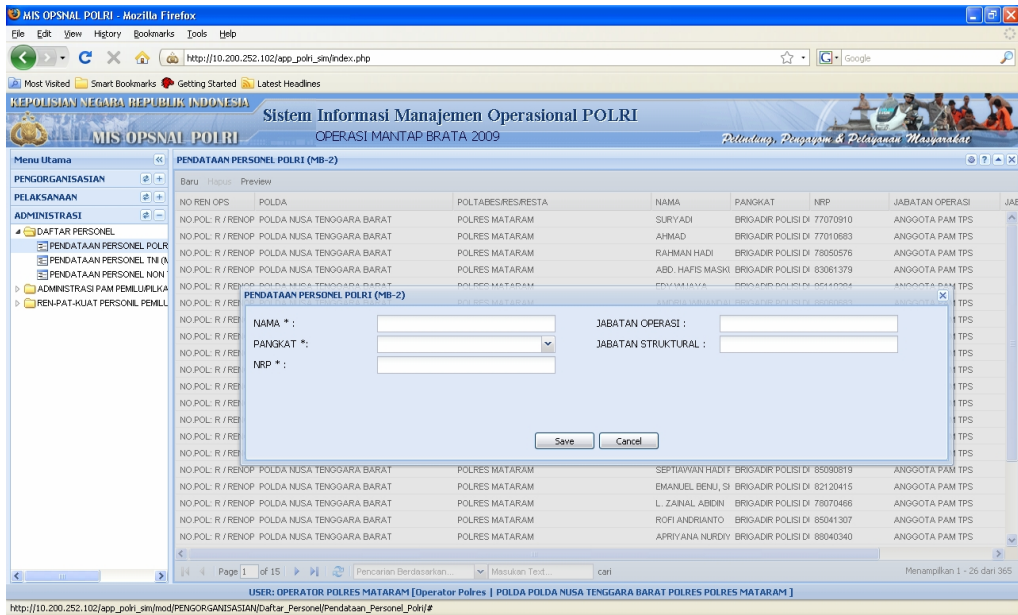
MIS OPSNAL POLRI - Mozilla Firefox

File Edit View History Bookmarks Tools Help

http://10.200.252.102/app_polri_sim/index.php

Google

Most Visited Smart Bookmarks Getting Started Latest Headlines

KEPOLISIAN NEGARA REPUBLIK INDONESIA

MIS OPSNAL POLRI

Sistem Informasi Manajemen Operasional POLRI

OPERASI MANTAP BRATA 2009

Pelindung, Pengayom & Pelayanan Masyarakat

Menu Utama

PENGORGANISASIAN

PELAKSANAAN

ADMINISTRASI

DAFTAR PERSONEL

PENDATAAN PERSONEL POLR

PENDATAAN PERSONEL TNI (N

PENDATAAN PERSONEL NON

ADMINISTRASI PAM PEMILU/PILKA

REN-PAT-KUAT PERSONIL PEMILU

PENDATAAN PERSONEL POLRI (MB-2)

Baru Hapus Preview

| NO.REN OPS | POLDA | POLTABES/RES/RESTA | NAMA | PANGKAT | NRP | JABATAN OPERASI | JAB |
|---|---|---|---|---|---|---|---|
| NO.POL: R / RENOP | POLDA NUSA TENGGARA BARAT | POLRES MATARAM | SURYADI | BRIGADIR POLISI DI | 77070910 | ANGGOTA PAM TPS | |
| NO.POL: R / RENOP | POLDA NUSA TENGGARA BARAT | POLRES MATARAM | AHMAD | BRIGADIR POLISI DI | 77010683 | ANGGOTA PAM TPS | |
| NO.POL: R / RENOP | POLDA NUSA TENGGARA BARAT | POLRES MATARAM | RAHMAN HADI | BRIGADIR POLISI DI | 78050576 | ANGGOTA PAM TPS | |
| NO.POL: R / RENOP | POLDA NUSA TENGGARA BARAT | POLRES MATARAM | ABD. HAFIS MASKI | BRIGADIR POLISI DI | 83061379 | ANGGOTA PAM TPS | |
| NO.POL: R / RENOP | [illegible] | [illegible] | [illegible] | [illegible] | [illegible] | ANGGOTA PAM TPS | |
| NO.POL: R / RE | | | | | | TPS | |
| NO.POL: R / RE | | | | | | TPS | |
| NO.POL: R / RE | | | | | | TPS | |
| NO.POL: R / RE | | | | | | TPS | |
| NO.POL: R / RE | | | | | | TPS | |
| NO.POL: R / RE | | | | | | TPS | |
| NO.POL: R / RE | | | | | | TPS | |
| NO.POL: R / RE | | | | | | TPS | |
| NO.POL: R / RE | | | | | | TPS | |
| NO.POL: R / RENOP | POLDA NUSA TENGGARA BARAT | POLRES MATARAM | SEPTIAWAN HADI I | BRIGADIR POLISI DI | 85090819 | ANGGOTA PAM TPS | |
| NO.POL: R / RENOP | POLDA NUSA TENGGARA BARAT | POLRES MATARAM | EMANUEL BENU, SI | BRIGADIR POLISI DI | 82120415 | ANGGOTA PAM TPS | |
| NO.POL: R / RENOP | POLDA NUSA TENGGARA BARAT | POLRES MATARAM | L. ZAINAL ABIDIN | BRIGADIR POLISI DI | 78070466 | ANGGOTA PAM TPS | |
| NO.POL: R / RENOP | POLDA NUSA TENGGARA BARAT | POLRES MATARAM | ROFI ANDRIANTO | BRIGADIR POLISI DI | 85041307 | ANGGOTA PAM TPS | |
| NO.POL: R / RENOP | POLDA NUSA TENGGARA BARAT | POLRES MATARAM | APRIYANA NURDIY | BRIGADIR POLISI DI | 88040340 | ANGGOTA PAM TPS | |

PENDATAAN PERSONEL POLRI (MB-2)

NAMA * :

PANGKAT *:

NRP * :

JABATAN OPERASI :

JABATAN STRUKTURAL :

Save Cancel

Page 1 of 15 Pencarian Berdasarkan... Masukan Text... cari

Menampilkan 1 - 26 dari 365

USER: OPERATOR POLRES MATARAM [Operator Polres | POLDA POLDA NUSA TENGGARA BARAT POLRES POLRES MATARAM ]

http://10.200.252.102/app_polri_sim/mod/PENGORGANISASIAN/Daftar_Personel/Pendataan_Personel_Polri/#